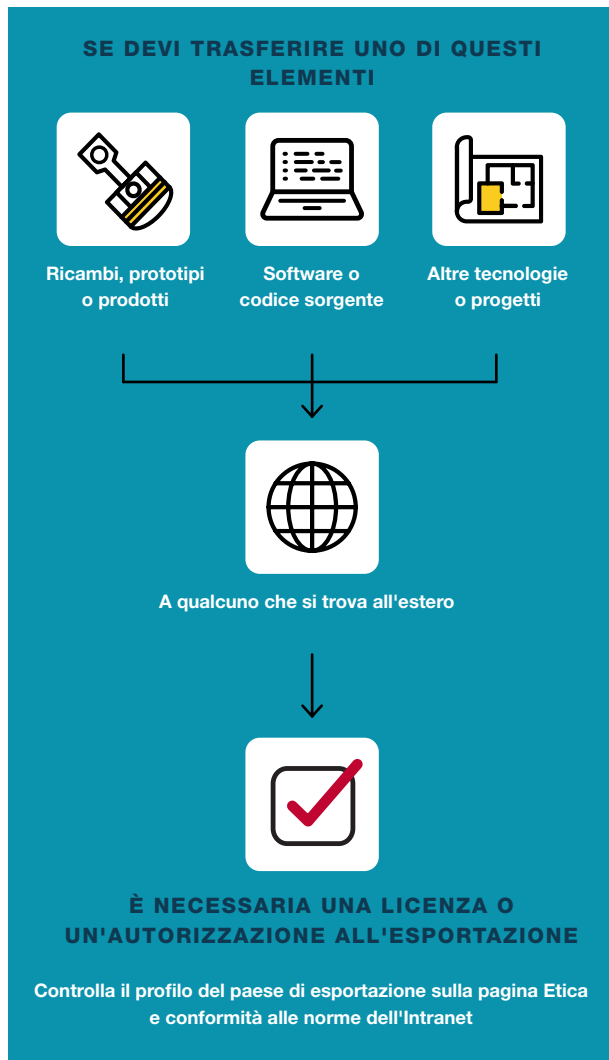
SE DEVI TRASFERIRE UNO DI QUESTI ELEMENTI

Ricambi, prototipi o prodotti

Software o codice sorgente

Altre tecnologie o progetti

A qualcuno che si trova all'estero

È NECESSARIA UNA LICENZA O UN'AUTORIZZAZIONE ALL'ESPORTAZIONE

Controlla il profilo del paese di esportazione sulla pagina Etica e conformità alle norme dell'Intranet